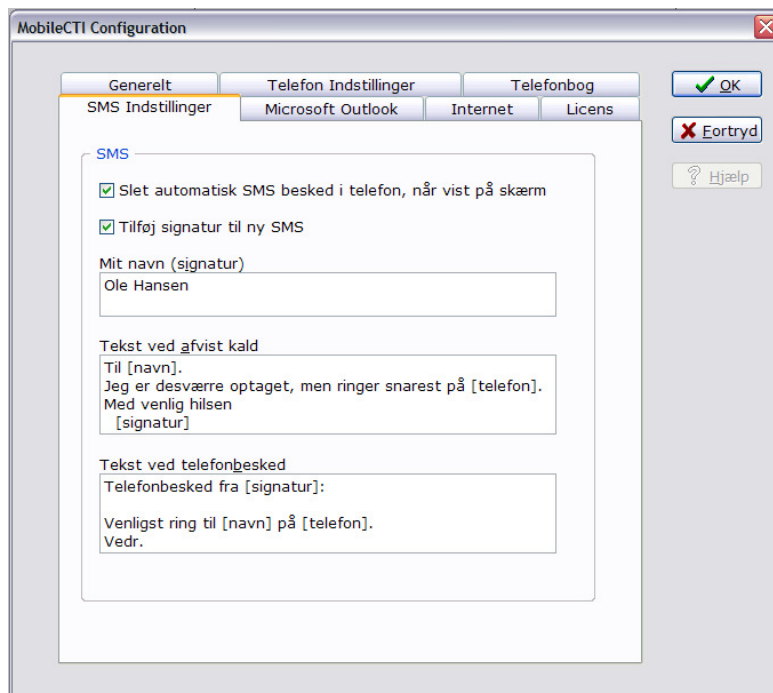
MobileCTI Configuration

Generelt
Telefon Indstillinger
Telefonbog
SMS Indstillinger
Microsoft Outlook
Internet
Licens

OK
Fortryd
Hjælp

SMS

Slet automatisk SMS besked i telefon, når vist på skærm

Tilføj signatur til ny SMS

Mit navn (signatur)
Ole Hansen

Tekst ved afvist kald
Til [navn].
Jeg er desværre optaget, men ringer snarest på [telefon].
Med venlig hilsen
[signatur]

Tekst ved telefonbesked
Telefonbesked fra [signatur]:

Venligst ring til [navn] på [telefon].
Vedr.